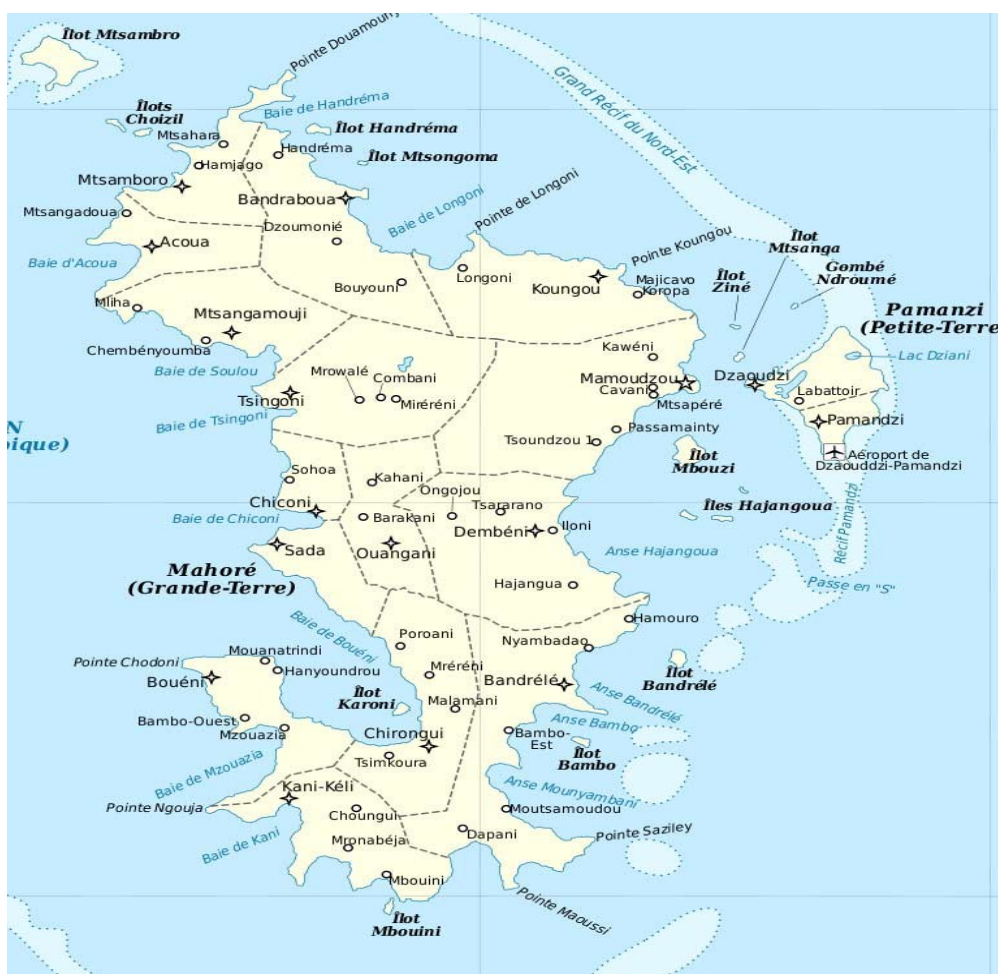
Îlot Mtsambro
Pointe Douamouny
Grand Récif du Nord-Est
Baie de Handréma
Îlots Choizil
Mtsahara
Îlot Handréma
Handréma
Îlot Mtsongoma
Hamjago
Mtsamboro
Bandraboua
Mtsangadoua
Dzoumonié
Baie de Longoni
Pointe de Longoni
Acoua
Baie d'Acoua
Longoni
Pointe Koungou
Îlot Mtsanga
Gombé Ndroumé
Îlot Ziné
Bouyouni
Koungou
Majicavo Koropa
Mliha
Mtsangamouji
Pamanzi (Petite-Terre)
Chembényoumba
Lac Dziani
Baie de Soulou
Kawéni
Mrowalé
Combani
Mamoudzou
Dzaoudzi
Labattoir
Tsingoni
Miréréni
Cavani
Mtsapéré
Pamandzi
N
ique)
Baie de Tsingoni
Tsoundzou 1
Passamainty
Aéroport de Dzaouddzi-Pamandzi
Îlot Mbouzi
Sohoa
Kahani
Ongojou
Tsararano
Chiconi
Îles Hajangoua
Baie de Chiconi
Barakani
Dembéni
Iloni
Récif Pamandzi
Sada
Ouangani
Anse Hajangoua
Mahoré (Grande-Terre)
Hajangua
Passe en "S"
Baie de Bouéni
Hamouro
Poroani
Nyambadao
Pointe Chodoni
Mouanatrindi
Hanyoundrou
Îlot Bandrélé
Mréréni
Bandrélé
Bouéni
Îlot Karoni
Malamani
Anse Bandrélé
Bambo-Ouest
Anse Bambo
Mzouazia
Chirongui
Bambo-Est
Îlot Bambo
Baie de Mzouazia
Tsimkoura
Anse Mounyambani
Kani-Kéli
Pointe Ngouja
Moutsamoudou
Choungui
Pointe Saziley
Dapani
Mronabéja
Baie de Kani
Mbouini
Pointe Maoussi
Îlot Mbouini